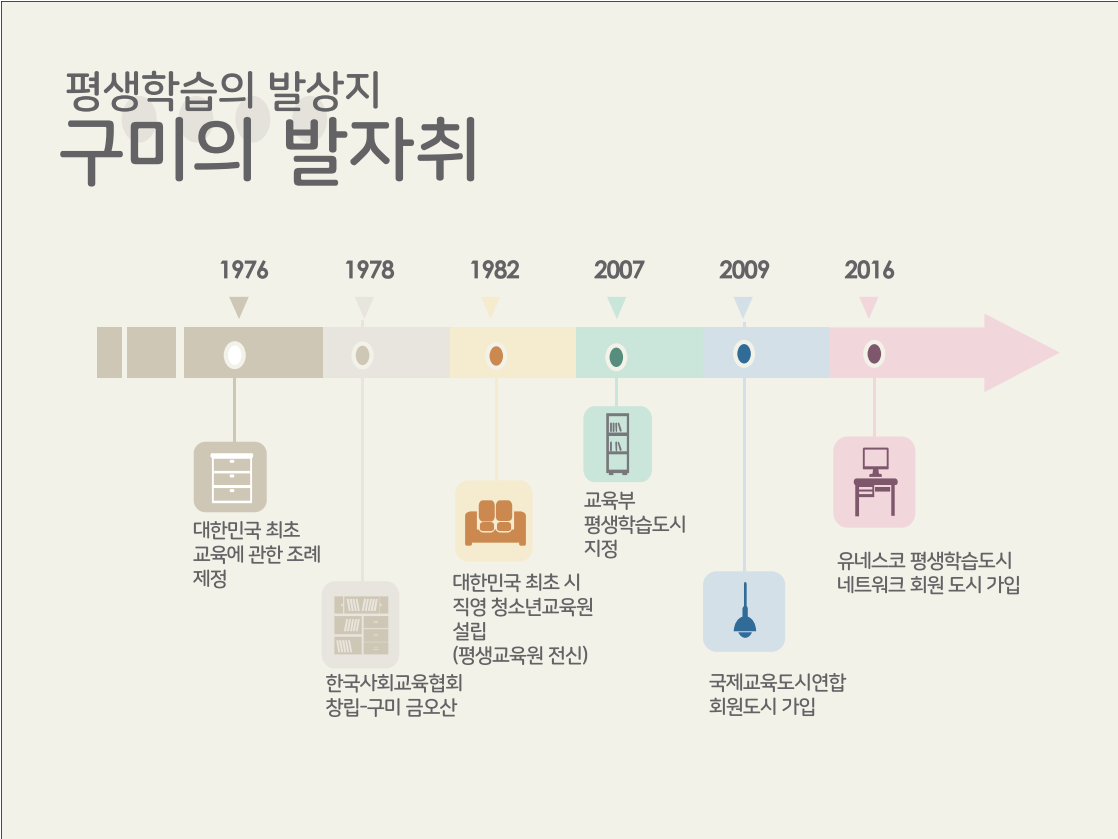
평생학습의 발상지
구미의 발자취

1976
1978
1982
2007
2009
2016

대한민국 최초 교육에 관한 조례 제정

한국사회교육협회 창립-구미 금오산

대한민국 최초 시 직영 청소년교육원 설립 (평생교육원 전신)

교육부 평생학습도시 지정

국제교육도시연합 회원도시 가입

유네스코 평생학습도시 네트워크 회원 도시 가입